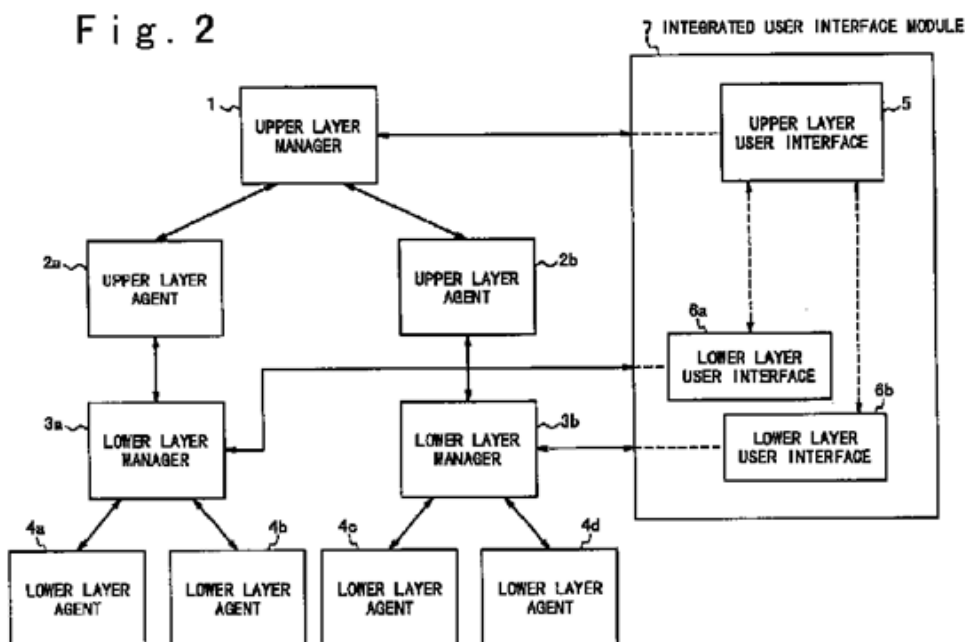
Fig. 2

7 INTEGRATED USER INTERFACE MODULE

1 UPPER LAYER MANAGER

5 UPPER LAYER USER INTERFACE

2a UPPER LAYER AGENT

2b UPPER LAYER AGENT

6a LOWER LAYER USER INTERFACE

3a LOWER LAYER MANAGER

3b LOWER LAYER MANAGER

6b LOWER LAYER USER INTERFACE

4a LOWER LAYER AGENT

4b LOWER LAYER AGENT

4c LOWER LAYER AGENT

4d LOWER LAYER AGENT